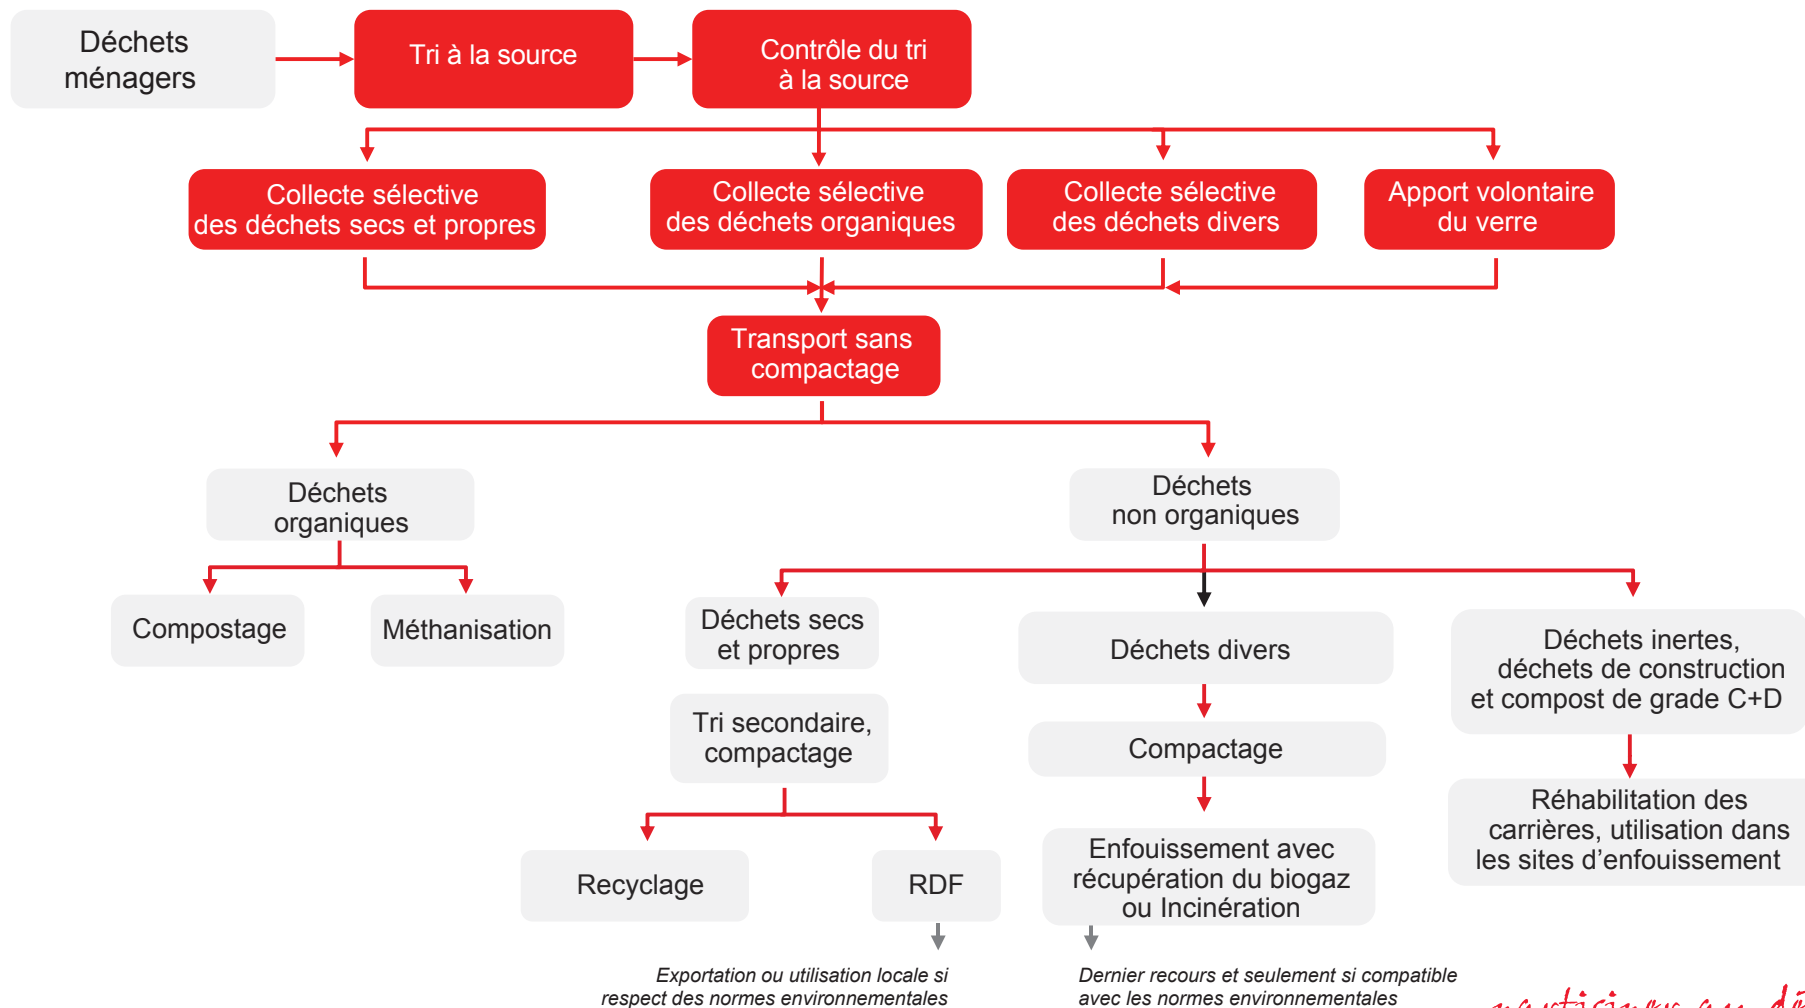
Déchets ménagers

Tri à la source

Contrôle du tri à la source

Collecte sélective des déchets secs et propres

Collecte sélective des déchets organiques

Collecte sélective des déchets divers

Apport volontaire du verre

Transport sans compactage

Déchets organiques

Déchets non organiques

Compostage

Méthanisation

Déchets secs et propres

Déchets divers

Déchets inertes, déchets de construction et compost de grade C+D

Tri secondaire, compactage

Compactage

Réhabilitation des carrières, utilisation dans les sites d'enfouissement

Recyclage

RDF

Enfouissement avec récupération du biogaz ou Incinération

Exportation ou utilisation locale si respect des normes environnementales

Dernier recours et seulement si compatible avec les normes environnementales

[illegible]